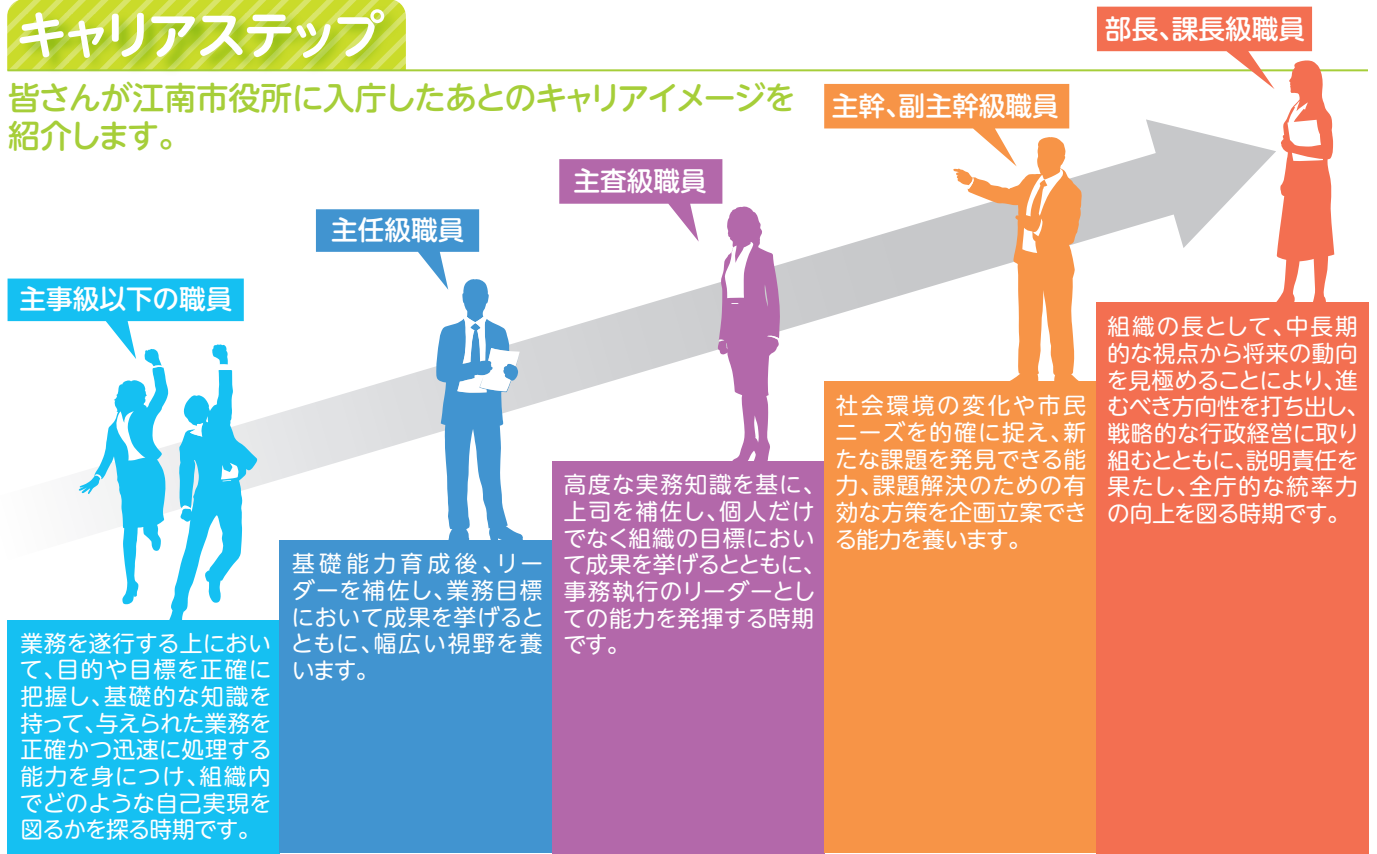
キャリアステップ

皆さんが江南市役所に入庁したあとのキャリアイメージを紹介します。

主事級以下の職員

業務を遂行する上において、目的や目標を正確に把握し、基礎的な知識を持って、与えられた業務を正確かつ迅速に処理する能力を身につけ、組織内でどのような自己実現を図るかを探る時期です。

主任級職員

基礎能力育成後、リーダーを補佐し、業務目標において成果を挙げるとともに、幅広い視野を養います。

主査級職員

高度な実務知識を基に、上司を補佐し、個人だけでなく組織の目標において成果を挙げるとともに、事務執行のリーダーとしての能力を発揮する時期です。

主幹、副主幹級職員

社会環境の変化や市民ニーズを的確に捉え、新たな課題を発見できる能力、課題解決のための有効な方策を企画立案できる能力を養います。

部長、課長級職員

組織の長として、中長期的な視点から将来の動向を見極めることにより、進むべき方向性を打ち出し、戦略的な行政経営に取り組むとともに、説明責任を果たし、全庁的な統率力の向上を図る時期です。